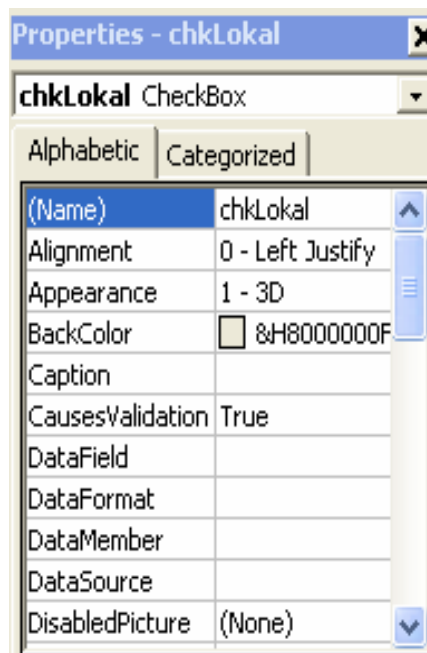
Properties - chkLokal

chkLokal CheckBox

Alphabetic | Categorized

| | |
|---|---|
| (Name) | chkLokal |
| Alignment | 0 - Left Justify |
| Appearance | 1 - 3D |
| BackColor | &H8000000F |
| Caption | |
| CausesValidation | True |
| DataField | |
| DataFormat | |
| DataMember | |
| DataSource | |
| DisabledPicture | (None) |